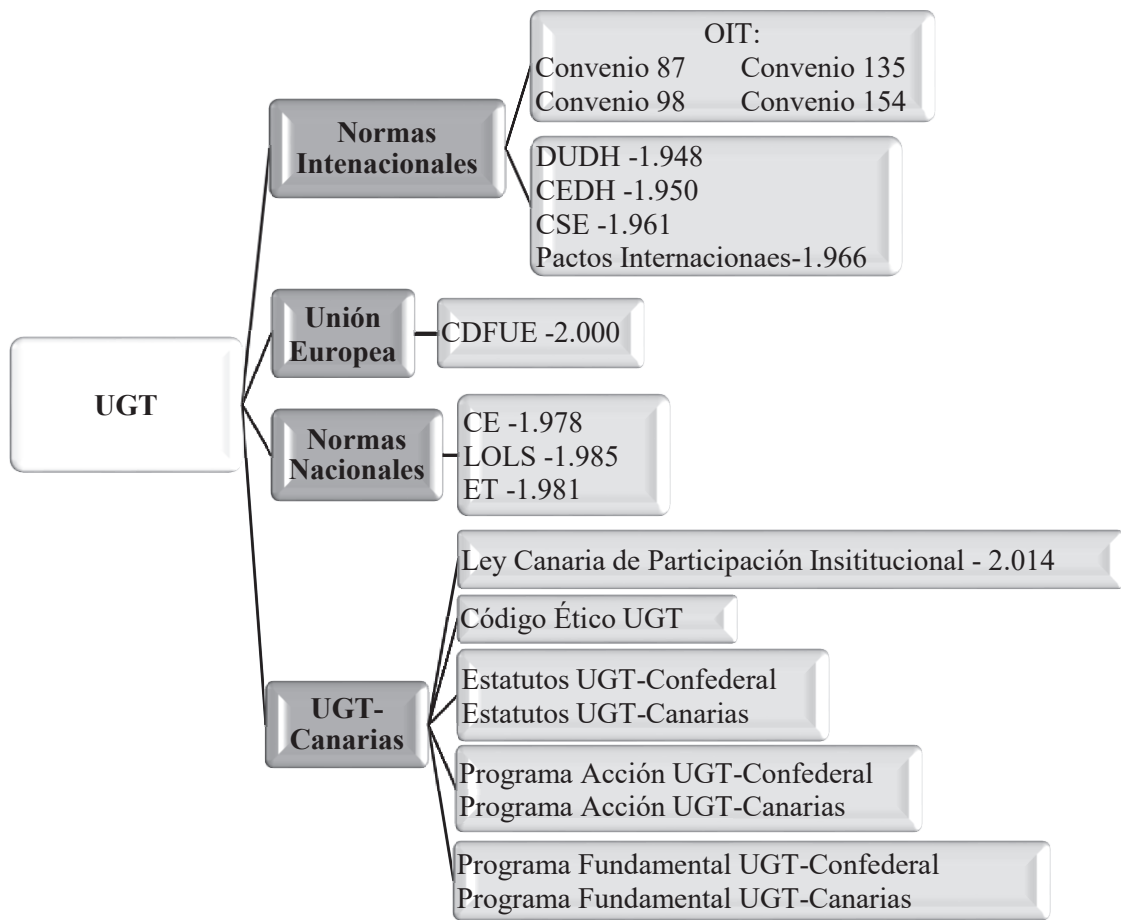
UGT

Normas Intenacionales

OIT:
Convenio 87 Convenio 135
Convenio 98 Convenio 154

DUDH -1.948
CEDH -1.950
CSE -1.961
Pactos Internacionaes-1.966

Unión Europea

CDFUE -2.000

Normas Nacionales

CE -1.978
LOLS -1.985
ET -1.981

UGT-Canarias

Ley Canaria de Participación Insitiucional - 2.014

Código Ético UGT

Estatutos UGT-Confederal
Estatutos UGT-Canarias

Programa Acción UGT-Confederal
Programa Acción UGT-Canarias

Programa Fundamental UGT-Confederal
Programa Fundamental UGT-Canarias